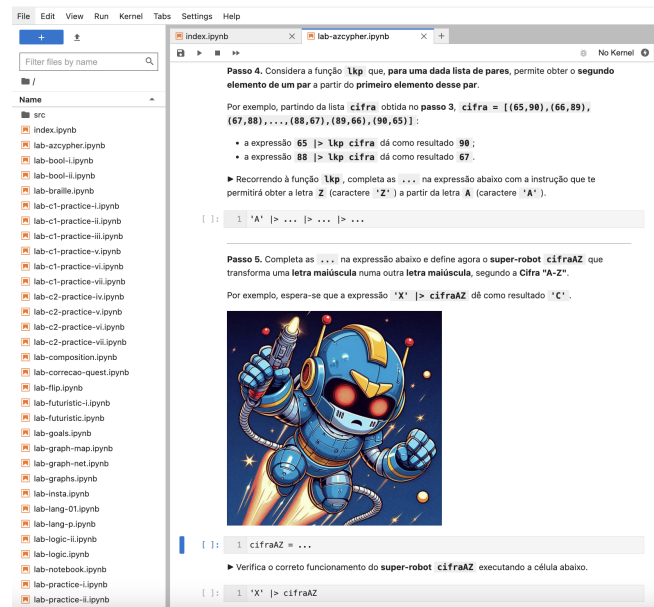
File Edit View Run Kernel Tabs Settings Help

+

Filter files by name

/

Name

src
index.ipynb
lab-azcypher.ipynb
lab-bool-i.ipynb
lab-bool-ii.ipynb
lab-braille.ipynb
lab-c1-practice-i.ipynb
lab-c1-practice-ii.ipynb
lab-c1-practice-iii.ipynb
lab-c1-practice-v.ipynb
lab-c1-practice-vi.ipynb
lab-c1-practice-vii.ipynb
lab-c2-practice-iv.ipynb
lab-c2-practice-v.ipynb
lab-c2-practice-vi.ipynb
lab-c2-practice-vii.ipynb
lab-composition.ipynb
lab-correcao-quest.ipynb
lab-flip.ipynb
lab-futuristic-i.ipynb
lab-futuristic.ipynb
lab-goals.ipynb
lab-graph-map.ipynb
lab-graph-net.ipynb
lab-graphs.ipynb
lab-insta.ipynb
lab-lang-01.ipynb
lab-lang-p.ipynb
lab-logic-ii.ipynb
lab-logic.ipynb
lab-notebook.ipynb
lab-practice-i.ipynb
lab-practice-ii.ipynb

index.ipynb
lab-azcypher.ipynb

No Kernel

Passo 4. Considera a função lkp que, para uma dada lista de pares, permite obter o segundo elemento de um par a partir do primeiro elemento desse par.

Por exemplo, partindo da lista cifra obtida no passo 3, cifra = [(65,90),(66,89),(67,88),...,(88,67),(89,66),(90,65)] :

• a expressão 65 |> lkp cifra dá como resultado 90 ;
• a expressão 88 |> lkp cifra dá como resultado 67 .

► Recorrendo à função lkp, completa as ... na expressão abaixo com a instrução que te permitirá obter a letra Z (caractere 'Z' ) a partir da letra A (caractere 'A' ).

[ ]: 1 'A' |> ... |> ... |> ...

Passo 5. Completa as ... na expressão abaixo e define agora o super-robot cifraAZ que transforma uma letra maiúscula numa outra letra maiúscula, segundo a Cifra "A-Z".

Por exemplo, espera-se que a expressão 'X' |> cifraAZ dê como resultado 'C'.

[ ]: 1 cifraAZ = ...

► Verifica o correto funcionamento do super-robot cifraAZ executando a célula abaixo.

[ ]: 1 'X' |> cifraAZ